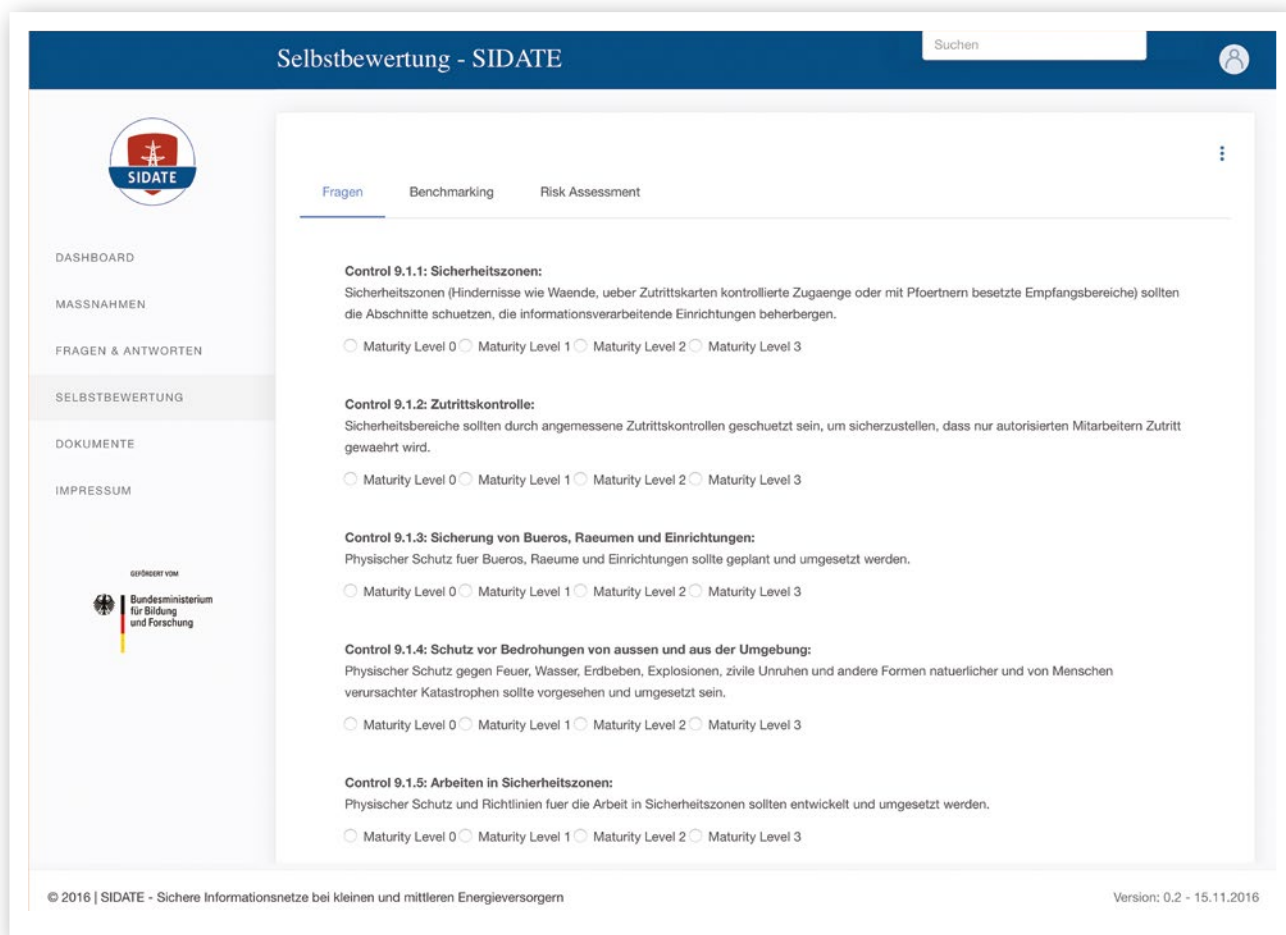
Selbstbewertung - SIDATE

Suchen

SIDATE

DASHBOARD

MASSNAHMEN

FRAGEN & ANTWORTEN

SELBSTBEWERTUNG

DOKUMENTE

IMPRESSUM

GEFÖRDERT VOM

Bundesministerium für Bildung und Forschung

Fragen
Benchmarking
Risk Assessment

Control 9.1.1: Sicherheitszonen:
Sicherheitszonen (Hindernisse wie Waende, ueber Zutrittskarten kontrollierte Zugaenge oder mit Pfoertnern besetzte Empfangsbereiche) sollten die Abschnitte schuetzen, die informationsverarbeitende Einrichtungen beherbergen.

Maturity Level 0 Maturity Level 1 Maturity Level 2 Maturity Level 3

Control 9.1.2: Zutrittskontrolle:
Sicherheitsbereiche sollten durch angemessene Zutrittskontrollen geschuetzt sein, um sicherzustellen, dass nur autorisierten Mitarbeitern Zutritt gewaehrt wird.

Maturity Level 0 Maturity Level 1 Maturity Level 2 Maturity Level 3

Control 9.1.3: Sicherung von Bueros, Raeumen und Einrichtungen:
Physischer Schutz fuer Bueros, Raeume und Einrichtungen sollte geplant und umgesetzt werden.

Maturity Level 0 Maturity Level 1 Maturity Level 2 Maturity Level 3

Control 9.1.4: Schutz vor Bedrohungen von aussen und aus der Umgebung:
Physischer Schutz gegen Feuer, Wasser, Erdbeben, Explosionen, zivile Unruhen und andere Formen natuerlicher und von Menschen verursachter Katastrophen sollte vorgesehen und umgesetzt sein.

Maturity Level 0 Maturity Level 1 Maturity Level 2 Maturity Level 3

Control 9.1.5: Arbeiten in Sicherheitszonen:
Physischer Schutz und Richtlinien fuer die Arbeit in Sicherheitszonen sollten entwickelt und umgesetzt werden.

Maturity Level 0 Maturity Level 1 Maturity Level 2 Maturity Level 3

© 2016 | SIDATE - Sichere Informationsnetze bei kleinen und mittleren Energieversorgern

Version: 0.2 - 15.11.2016